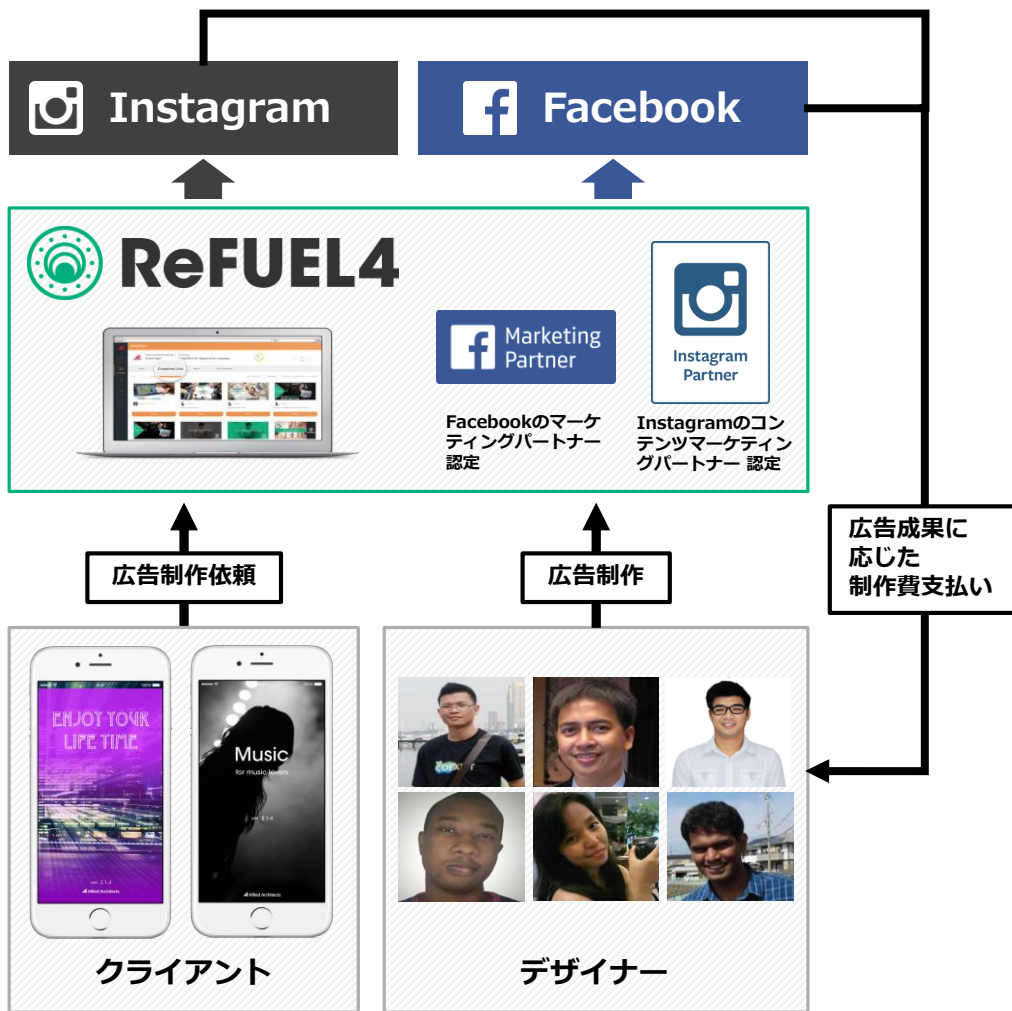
Instagram

Facebook

ReFUEL4

Marketing Partner

Instagram Partner

Facebookのマーケティングパートナー認定

Instagramのコンテンツマーケティングパートナー 認定

広告成果に応じた制作費支払い

広告制作依頼

広告制作

ENJOY YOUR LIFE TIME

Music
for music lovers

クライアント

デザイナー